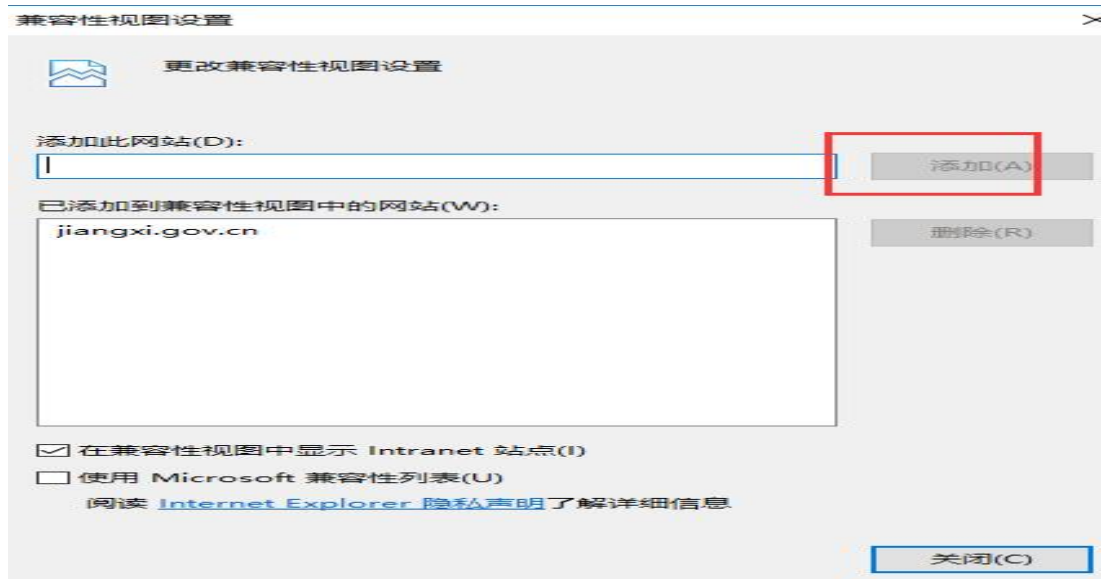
兼容性视图设置

更改兼容性视图设置

添加此网站(D):

添加(A)

已添加到兼容性视图中的网站(W):

jiangxi.gov.cn

删除(R)

在兼容性视图中显示 Intranet 站点(I)

使用 Microsoft 兼容性列表(U)

阅读 Internet Explorer 隐私声明了解详细信息

关闭(C)